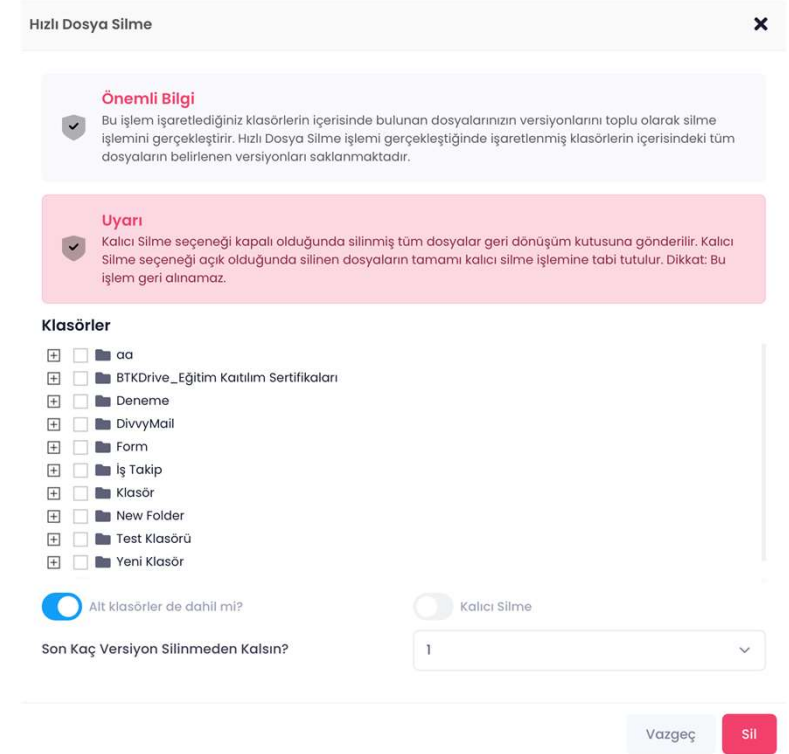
Hızlı Dosya Silme

Önemli Bilgi
Bu işlem işaretlediğiniz klasörlerin içerisinde bulunan dosyalarınızın versiyonlarını toplu olarak silme işlemini gerçekleştirir. Hızlı Dosya Silme işlemi gerçekleştiğinde işaretlenmiş klasörlerin içerisindeki tüm dosyaların belirlenen versiyonları saklanmaktadır.

Uyarı
Kalıcı Silme seçeneği kapalı olduğunda silinmiş tüm dosyalar geri dönüşüm kutusuna gönderilir. Kalıcı Silme seçeneği açık olduğunda silinen dosyaların tamamı kalıcı silme işlemine tabi tutulur. Dikkat: Bu işlem geri alınamaz.

Klasörler
aa
BTKDrive_Eğitim Katılım Sertifikaları
Deneme
DivvyMail
Form
İş Takip
Klasör
New Folder
Test Klasörü
Yeni Klasör

Alt klasörler de dahil mi?
Kalıcı Silme
Son Kaç Versiyon Silinmeden Kalsın?
1

Vazgeç
Sil